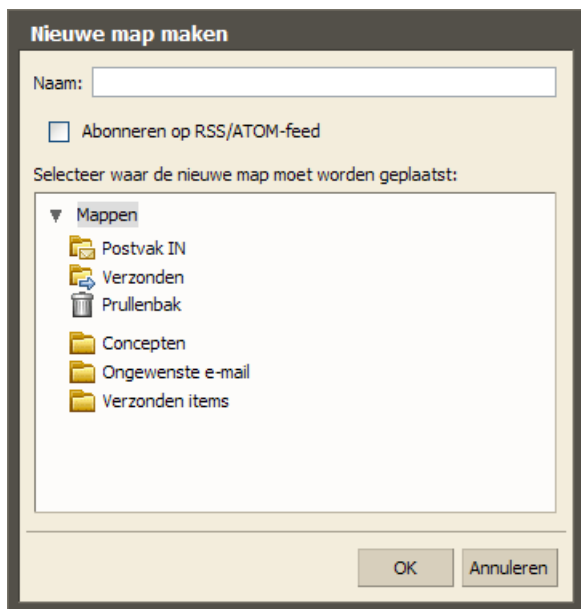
Nieuwe map maken

Naam:

Abonneren op RSS/ATOM-feed

Selecteer waar de nieuwe map moet worden geplaatst:

Mappen
Postvak IN
Verzonden
Prullenbak
Concepten
Ongewenste e-mail
Verzonden items

OK
Annuleren